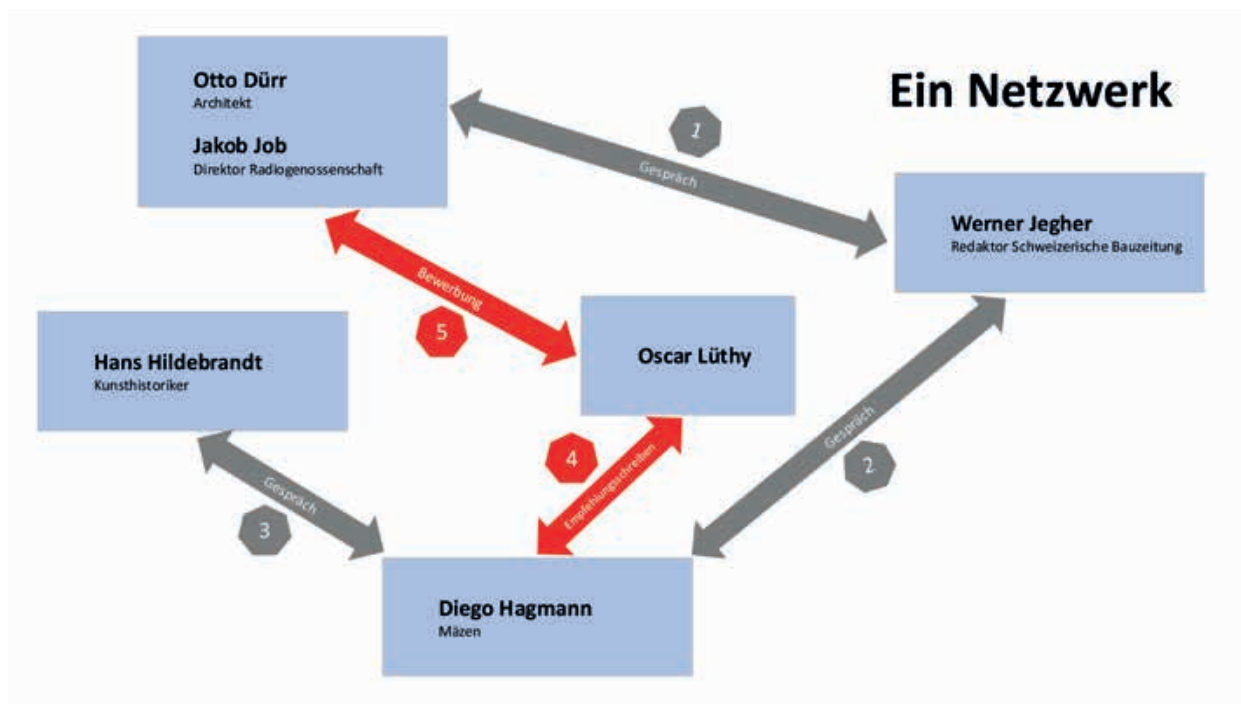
Ein Netzwerk

Otto Dürr
Architekt

Jakob Job
Direktor Radiogenossenschaft

1
Gespräch

Werner Jegher
Redaktor Schweizerische Bauzeitung

Bewerbung
5

Oscar Lüthy

Hans Hildebrandt
Kunsthistoriker

4
Empfehlungsschreiben

Gespräch
2

Gespräch
3

Diego Hagmann
Mäzen